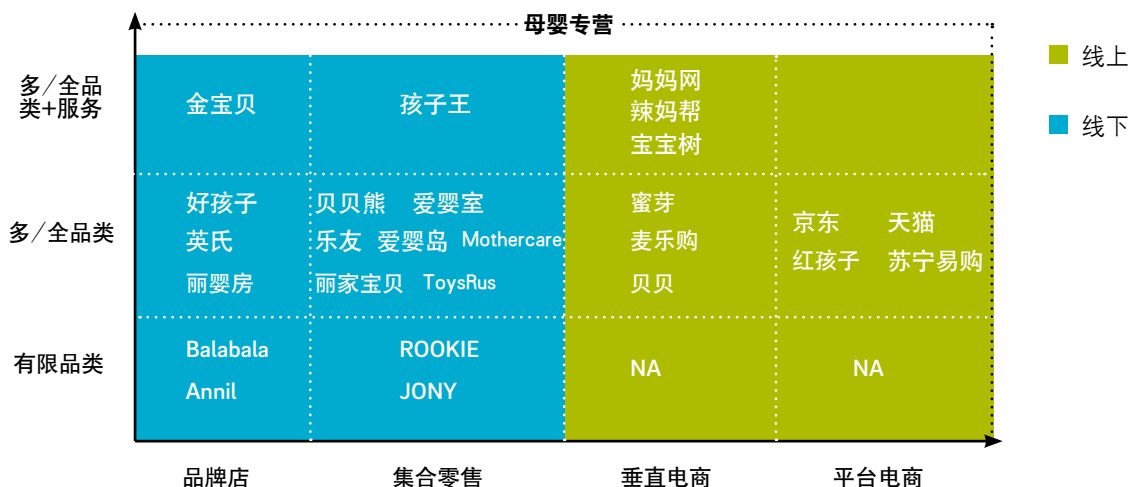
母婴专营

线上

线下

多/全品类+服务

金宝贝

孩子王

妈妈网
辣妈帮
宝宝树

多/全品类

好孩子
英氏
丽婴房

贝贝熊 爱婴室
乐友 爱婴岛 Mothercare
丽家宝贝 ToysRus

蜜芽
麦乐购
贝贝

京东 天猫
红孩子 苏宁易购

有限品类

Balabala
Annil

ROOKIE
JONY

NA

NA

品牌店

集合零售

垂直电商

平台电商